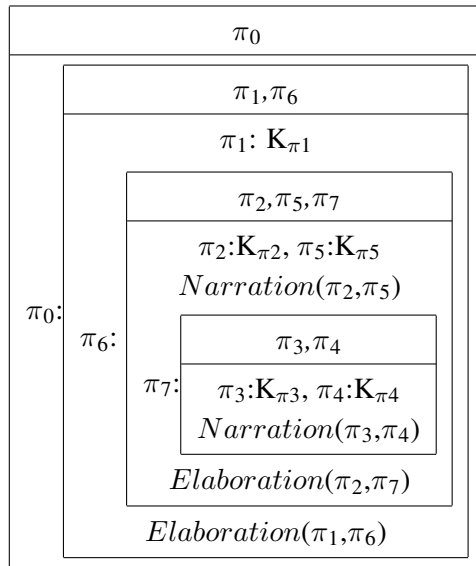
$\pi_0$

$\pi_0$:

$\pi_1$,$\pi_6$

$\pi_1$: $K_{\pi 1}$

$\pi_6$:

$\pi_2$,$\pi_5$,$\pi_7$

$\pi_2$:$K_{\pi 2}$, $\pi_5$:$K_{\pi 5}$

$Narration(\pi_2,\pi_5)$

$\pi_7$:

$\pi_3$,$\pi_4$

$\pi_3$:$K_{\pi 3}$, $\pi_4$:$K_{\pi 4}$

$Narration(\pi_3,\pi_4)$

$Elaboration(\pi_2,\pi_7)$

$Elaboration(\pi_1,\pi_6)$